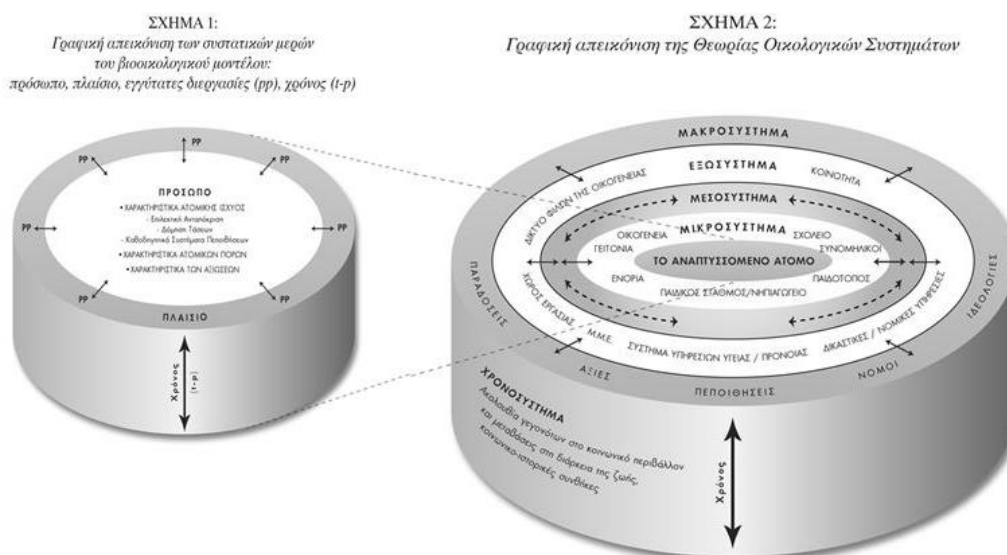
ΣΧΗΜΑ 1:
Γραφική απεικόνιση των συστατικών μερών του βιοοικολογικού μοντέλου:
πρόσωπο, πλαίσιο, εγγύτατες διεργασίες (pp), χρόνος (t-p)

PP PP PP PP PP PP PP PP

ΠΡΟΣΩΠΟ
• ΧΑΡΑΚΤΗΡΙΣΤΙΚΑ ΑΤΟΜΙΚΗΣ ΙΣΧΥΟΣ
- Επιλεκτική Ανταπόκριση
- Δόμηση Τάσεων
- Καθοδηγητικά Συστήματα Πεποιθήσεων
• ΧΑΡΑΚΤΗΡΙΣΤΙΚΑ ΑΤΟΜΙΚΩΝ ΠΟΡΩΝ
• ΧΑΡΑΚΤΗΡΙΣΤΙΚΑ ΤΩΝ ΑΞΙΩΣΕΩΝ

ΠΛΑΙΣΙΟ

Χρόνος (t-p)

ΣΧΗΜΑ 2:
Γραφική απεικόνιση της Θεωρίας Οικολογικών Συστημάτων

ΜΑΚΡΟΣΥΣΤΗΜΑ
ΕΞΩΣΥΣΤΗΜΑ
ΔΙΚΤΥΟ ΦΙΛΩΝ ΤΗΣ ΟΙΚΟΓΕΝΕΙΑΣ
ΚΟΙΝΟΤΗΤΑ
ΜΕΣΟΣΥΣΤΗΜΑ
ΜΙΚΡΟΣΥΣΤΗΜΑ
ΟΙΚΟΓΕΝΕΙΑ
ΣΧΟΛΕΙΟ
ΓΕΙΤΟΝΙΑ
ΣΥΝΟΜΗΛΙΚΟΙ
ΤΟ ΑΝΑΠΤΥΣΣΟΜΕΝΟ ΑΤΟΜΟ
ΕΝΟΡΙΑ
ΠΑΙΔΟΤΟΠΟΣ
ΠΑΙΔΙΚΟΣ ΣΤΑΘΜΟΣ/ΝΗΠΙΑΓΩΓΕΙΟ
ΧΩΡΟΣ ΕΡΓΑΣΙΑΣ
Μ.Μ.Ε.
ΣΥΣΤΗΜΑ ΥΠΗΡΕΣΙΩΝ ΥΓΕΙΑΣ / ΠΡΟΝΟΙΑΣ
ΔΙΚΑΣΤΙΚΕΣ / ΝΟΜΙΚΕΣ ΥΠΗΡΕΣΙΕΣ
ΠΑΡΑΔΟΣΕΙΣ
ΙΔΕΟΛΟΓΙΕΣ
ΑΞΙΕΣ
ΠΕΠΟΙΘΗΣΕΙΣ
ΝΟΜΟΙ

ΧΡΟΝΟΣΥΣΤΗΜΑ
Ακολουθία γεγονότων στο κοινωνικό περιβάλλον και μεταβάσεις στη διάρκεια της ζωής, κοινωνικο-ιστορικές συνθήκες

Χρόνος